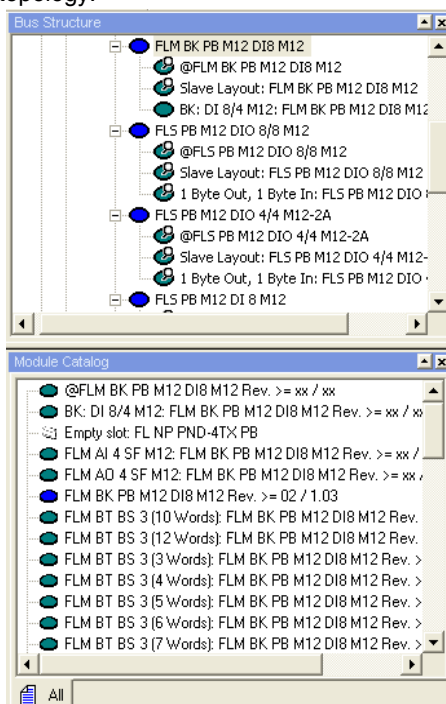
topology:

Bus Structure

FLM BK PB M12 DI8 M12
@FLM BK PB M12 DI8 M12
Slave Layout: FLM BK PB M12 DI8 M12
BK: DI 8/4 M12: FLM BK PB M12 DI8 M12
FLS PB M12 DIO 8/8 M12
@FLS PB M12 DIO 8/8 M12
Slave Layout: FLS PB M12 DIO 8/8 M12
1 Byte Out, 1 Byte In: FLS PB M12 DIO
FLS PB M12 DIO 4/4 M12-2A
@FLS PB M12 DIO 4/4 M12-2A
Slave Layout: FLS PB M12 DIO 4/4 M12-
1 Byte Out, 1 Byte In: FLS PB M12 DIO
FLS PB M12 DI 8 M12

Module Catalog

@FLM BK PB M12 DI8 M12 Rev. >= xx / xx
BK: DI 8/4 M12: FLM BK PB M12 DI8 M12 Rev. >= xx / xx
Empty slot: FL NP PND-4TX PB
FLM AI 4 SF M12: FLM BK PB M12 DI8 M12 Rev. >= xx /
FLM AO 4 SF M12: FLM BK PB M12 DI8 M12 Rev. >= xx /
FLM BK PB M12 DI8 M12 Rev. >= 02 / 1.03
FLM BT BS 3 (10 Words): FLM BK PB M12 DI8 M12 Rev.
FLM BT BS 3 (12 Words): FLM BK PB M12 DI8 M12 Rev.
FLM BT BS 3 (3 Words): FLM BK PB M12 DI8 M12 Rev. >
FLM BT BS 3 (4 Words): FLM BK PB M12 DI8 M12 Rev. >
FLM BT BS 3 (5 Words): FLM BK PB M12 DI8 M12 Rev. >
FLM BT BS 3 (6 Words): FLM BK PB M12 DI8 M12 Rev. >
FLM BT BS 3 (7 Words): FLM BK PB M12 DI8 M12 Rev. >

All